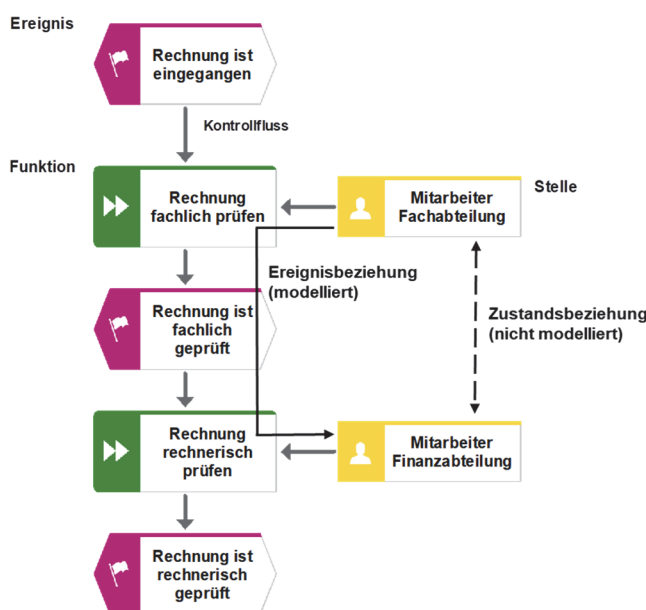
Ereignis

Rechnung ist eingegangen

Kontrollfluss

Funktion

Rechnung fachlich prüfen

Mitarbeiter Fachabteilung

Stelle

Ereignisbeziehung (modelliert)

Rechnung ist fachlich geprüft

Zustandsbeziehung (nicht modelliert)

Rechnung rechnerisch prüfen

Mitarbeiter Finanzabteilung

Rechnung ist rechnerisch geprüft